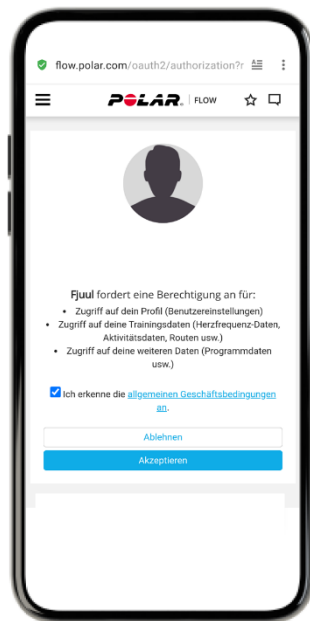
flow.polar.com/oauth2/authorization?r

POLAR. | FLOW

Fjuul fordert eine Berechtigung an für:

- Zugriff auf dein Profil (Benutzereinstellungen)
- Zugriff auf deine Trainingsdaten (Herzfrequenz-Daten, Aktivitätsdaten, Routen usw.)
- Zugriff auf deine weiteren Daten (Programmdaten usw.)

Ich erkenne die allgemeinen Geschäftsbedingungen an.

Ablehnen

Akzeptieren